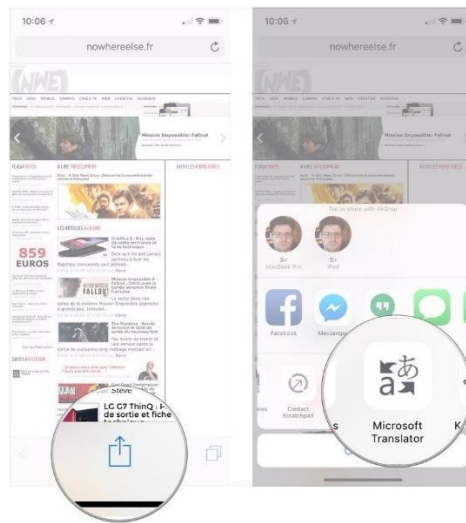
10:06
nowhereelse.fr
NWE
Mission Impossible: Fallout
FLASH INFOS
A LIRE EN EXCLUSIVITE
ARTICLES POPULAIRES
LES ARTICLES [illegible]
859 EUROS
LG G7 ThinQ : de sortie et fiche

10:06
nowhereelse.fr
NWE
Mission Impossible: Fallout
Tap to share with AirDrop
Sr MacBook Pro
Sr iPad
Facebook
Messenger
Contact Scratchpad
Microsoft Translator